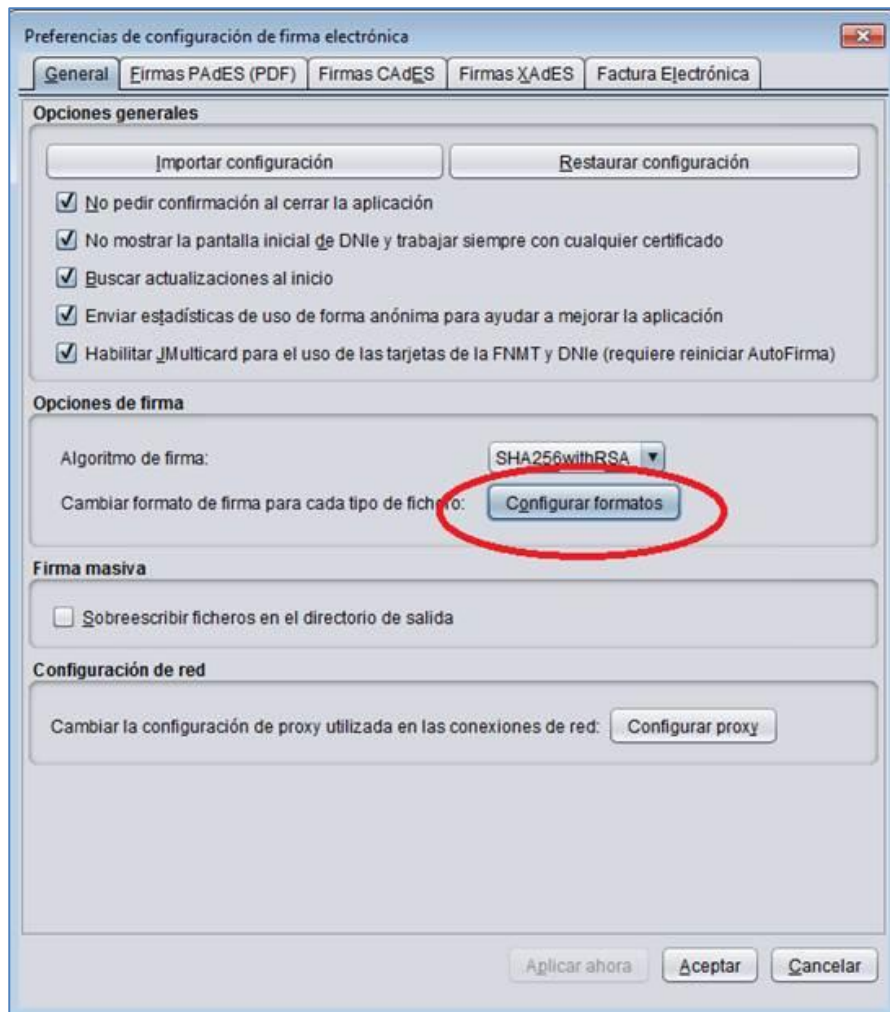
Preferencias de configuración de firma electrónica

General | Firmas PAdES (PDF) | Firmas CAdES | Firmas XAdES | Factura Electrónica

Opciones generales

Importar configuración | Restaurar configuración

☑ No pedir confirmación al cerrar la aplicación

☑ No mostrar la pantalla inicial de DNIe y trabajar siempre con cualquier certificado

☑ Buscar actualizaciones al inicio

☑ Enviar estadísticas de uso de forma anónima para ayudar a mejorar la aplicación

☑ Habilitar JMulticard para el uso de las tarjetas de la FNMT y DNIe (requiere reiniciar AutoFirma)

Opciones de firma

Algoritmo de firma: SHA256withRSA

Cambiar formato de firma para cada tipo de fichero: Configurar formatos

Firma masiva

☐ Sobreescribir ficheros en el directorio de salida

Configuración de red

Cambiar la configuración de proxy utilizada en las conexiones de red: Configurar proxy

Aplicar ahora | Aceptar | Cancelar